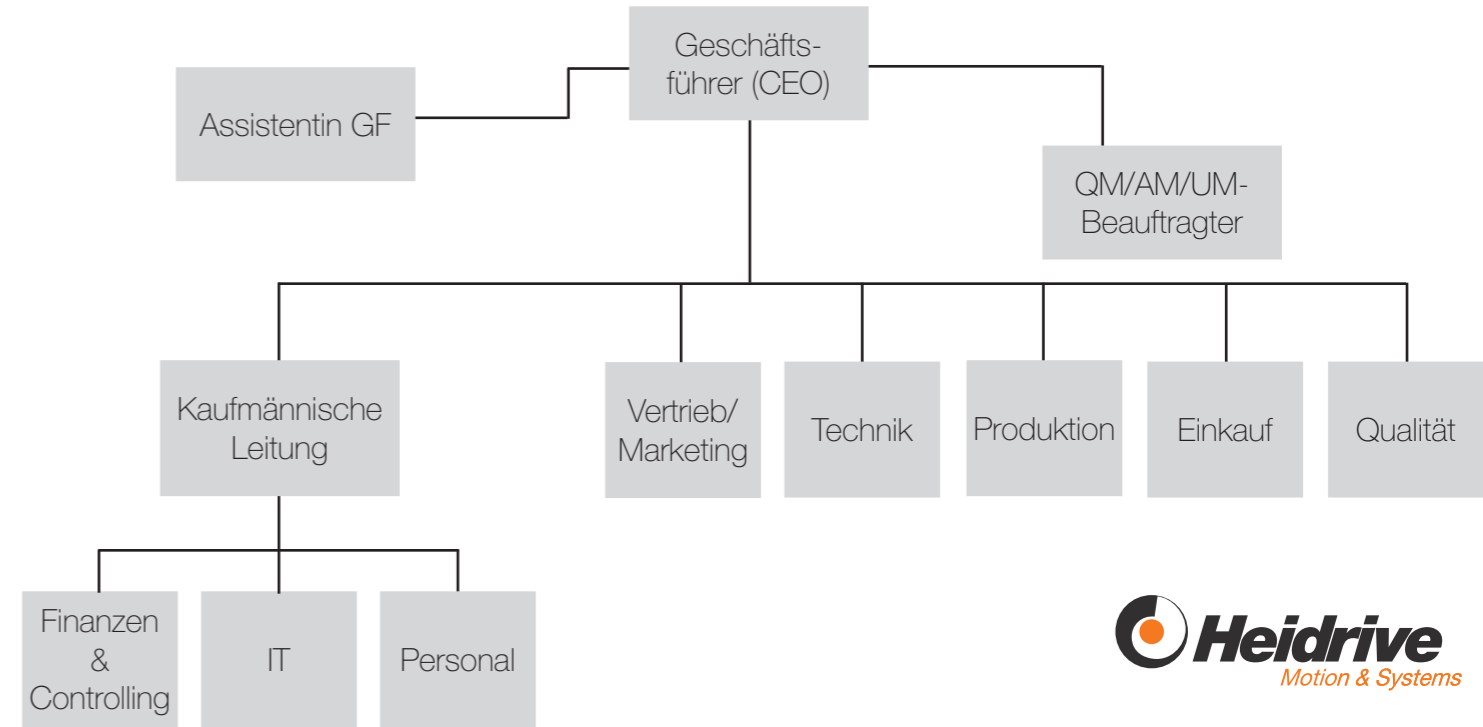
Geschäftsführer (CEO)

Assistentin GF

QM/AM/UM-Beauftragter

Kaufmännische Leitung

Vertrieb/ Marketing

Technik

Produktion

Einkauf

Qualität

Finanzen & Controlling

IT

Personal

Heidrive
Motion & Systems